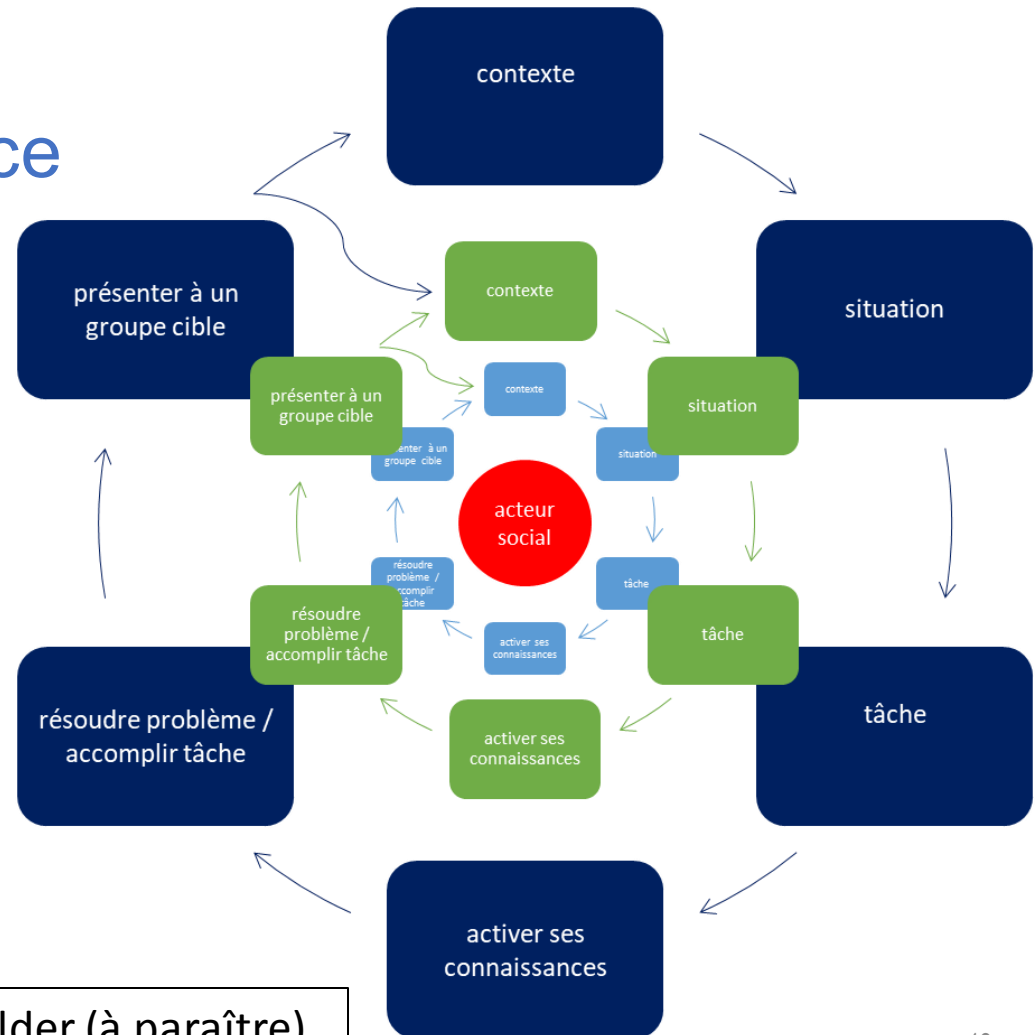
ce

contexte

situation

tâche

activer ses connaissances

résoudre problème / accomplir tâche

présenter à un groupe cible

contexte

situation

tâche

activer ses connaissances

résoudre problème / accomplir tâche

présenter à un groupe cible

contexte

situation

tâche

activer ses connaissances

résoudre problème / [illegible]ccomplir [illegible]âche

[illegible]enter à un groupe cible

acteur social

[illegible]lder (à paraître)

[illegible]